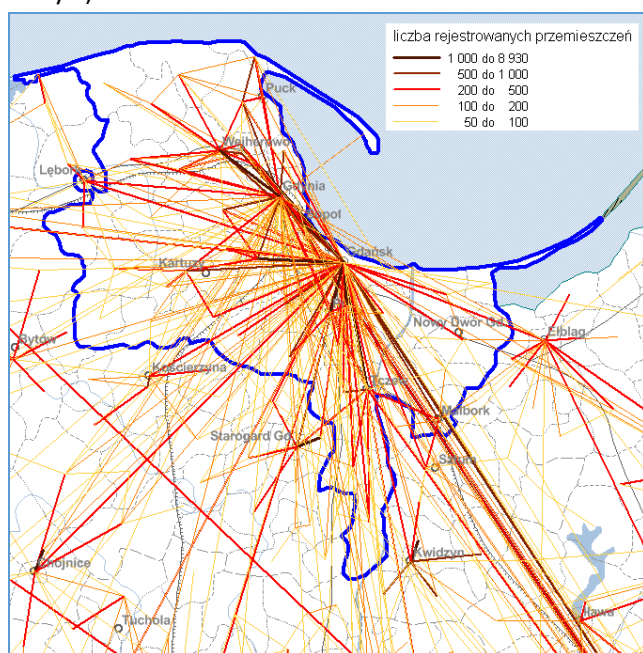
liczba rejestrowanych przemieszczeń
1 000 do 8 930
500 do 1 000
200 do 500
100 do 200
50 do 100

Puck
Wejherowo
Lębork
Gdynia
Sopot
Gdańsk
Kartuzy
Bytów
Kościerzyna
Nowy Dwór Gd.
Elbląg
Tczew
Malbork
Starogard Gd.
Sztum
Kwidzyn
Chojnice
Tuchola
Iława